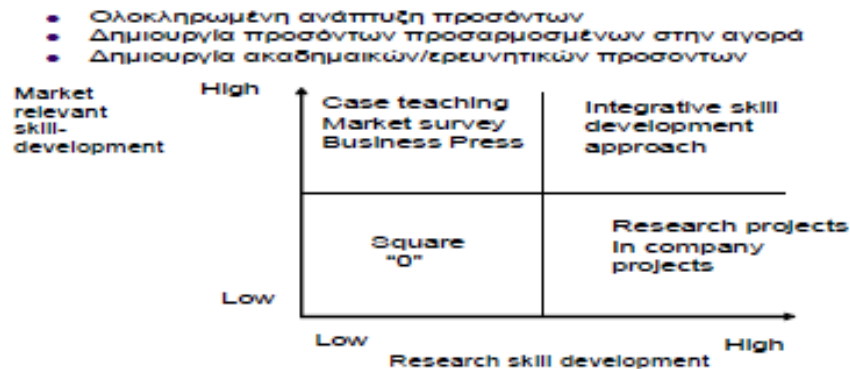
- Ολοκληρωμένη ανάπτυξη προσόντων
- Δημιουργία προσόντων προσαρμοσμένων στην αγορά
- Δημιουργία ακαδημαϊκών/ερευνητικών προσόντων

Market relevant skill-development

High

Low

| Case teaching Market survey Business Press | Integrative skill development approach |
|---|---|
| Square "0" | Research projects in company projects |

Low

High

Research skill development